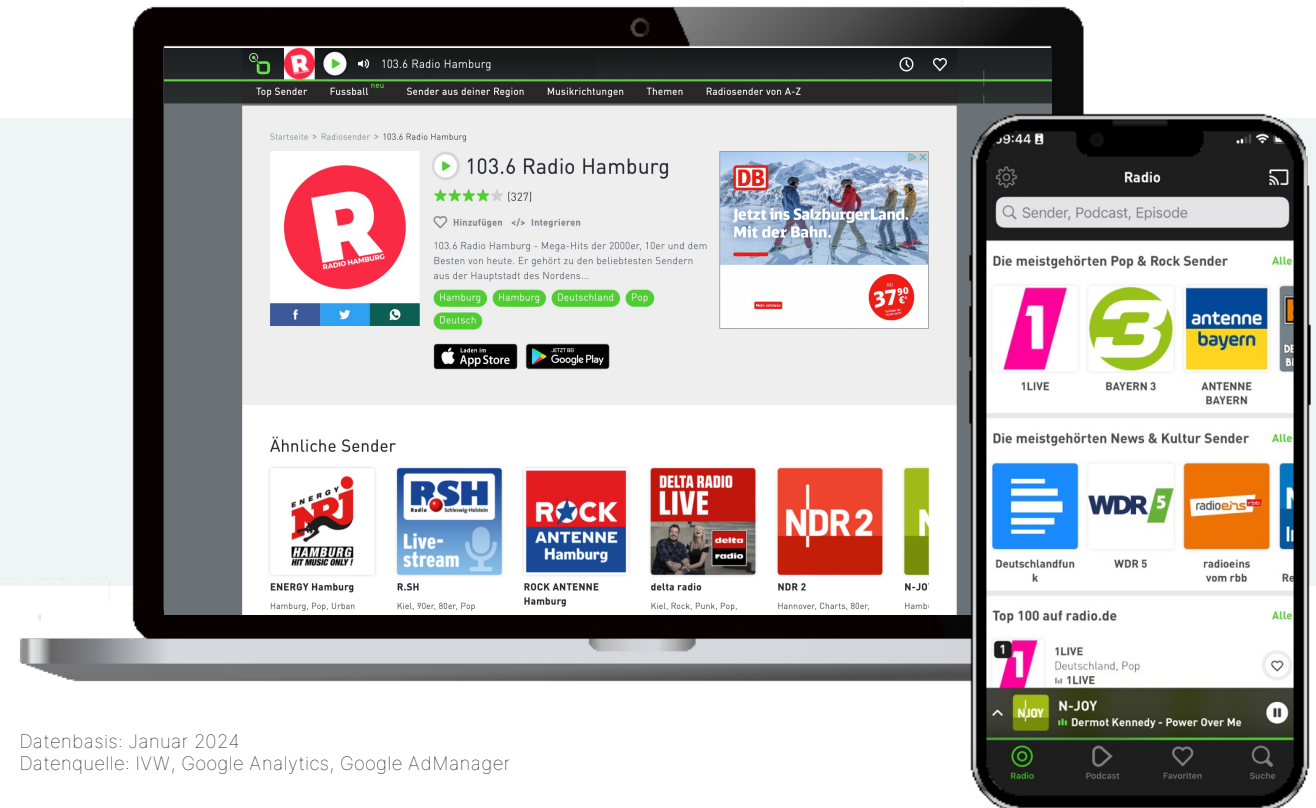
103.6 Radio Hamburg

Top Sender Fussball neu Sender aus deiner Region Musikrichtungen Themen Radiosender von A-Z

Startseite > Radiosender > 103.6 Radio Hamburg

R RADIO HAMBURG

103.6 Radio Hamburg
★★★★★ (327)
Hinzufügen </> Integrieren

103.6 Radio Hamburg - Mega-Hits der 2000er, 10er und dem Besten von heute. Er gehört zu den beliebtesten Sendern aus der Hauptstadt des Nordens...

Hamburg Hamburg Deutschland Pop Deutsch

f

Laden im App Store
JETZT BEI Google Play

DB
Jetzt ins SalzburgerLand. Mit der Bahn.
Ab 37,90 €

Ähnliche Sender

ENERGY HAMBURG HIT MUSIC ONLY!
ENERGY Hamburg
Hamburg, Pop, Urban

R.SH Radio Schleswig-Holstein Live-stream
R.SH
Kiel, 90er, 80er, Pop

ROCK ANTENNE Hamburg
ROCK ANTENNE Hamburg

DELTA RADIO LIVE delta radio
delta radio
Kiel, Rock, Punk, Pop,

NDR 2
NDR 2
Hannover, Charts, 80er,

N-JO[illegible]
Hamb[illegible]

9:44

Radio

Sender, Podcast, Episode

Die meistgehörten Pop & Rock Sender Alle

1LIVE
BAYERN 3
antenne bayern
ANTENNE BAYERN

Die meistgehörten News & Kultur Sender Alle

Deutschlandfunk
WDR 5
radioeins rbb
radioeins vom rbb

Top 100 auf radio.de Alle

1LIVE
Deutschland, Pop
1LIVE

N-JOY
N-JOY
Dermot Kennedy - Power Over Me

Radio Podcast Favoriten Suche

Datenbasis: Januar 2024
Datenquelle: IVW, Google Analytics, Google AdManager